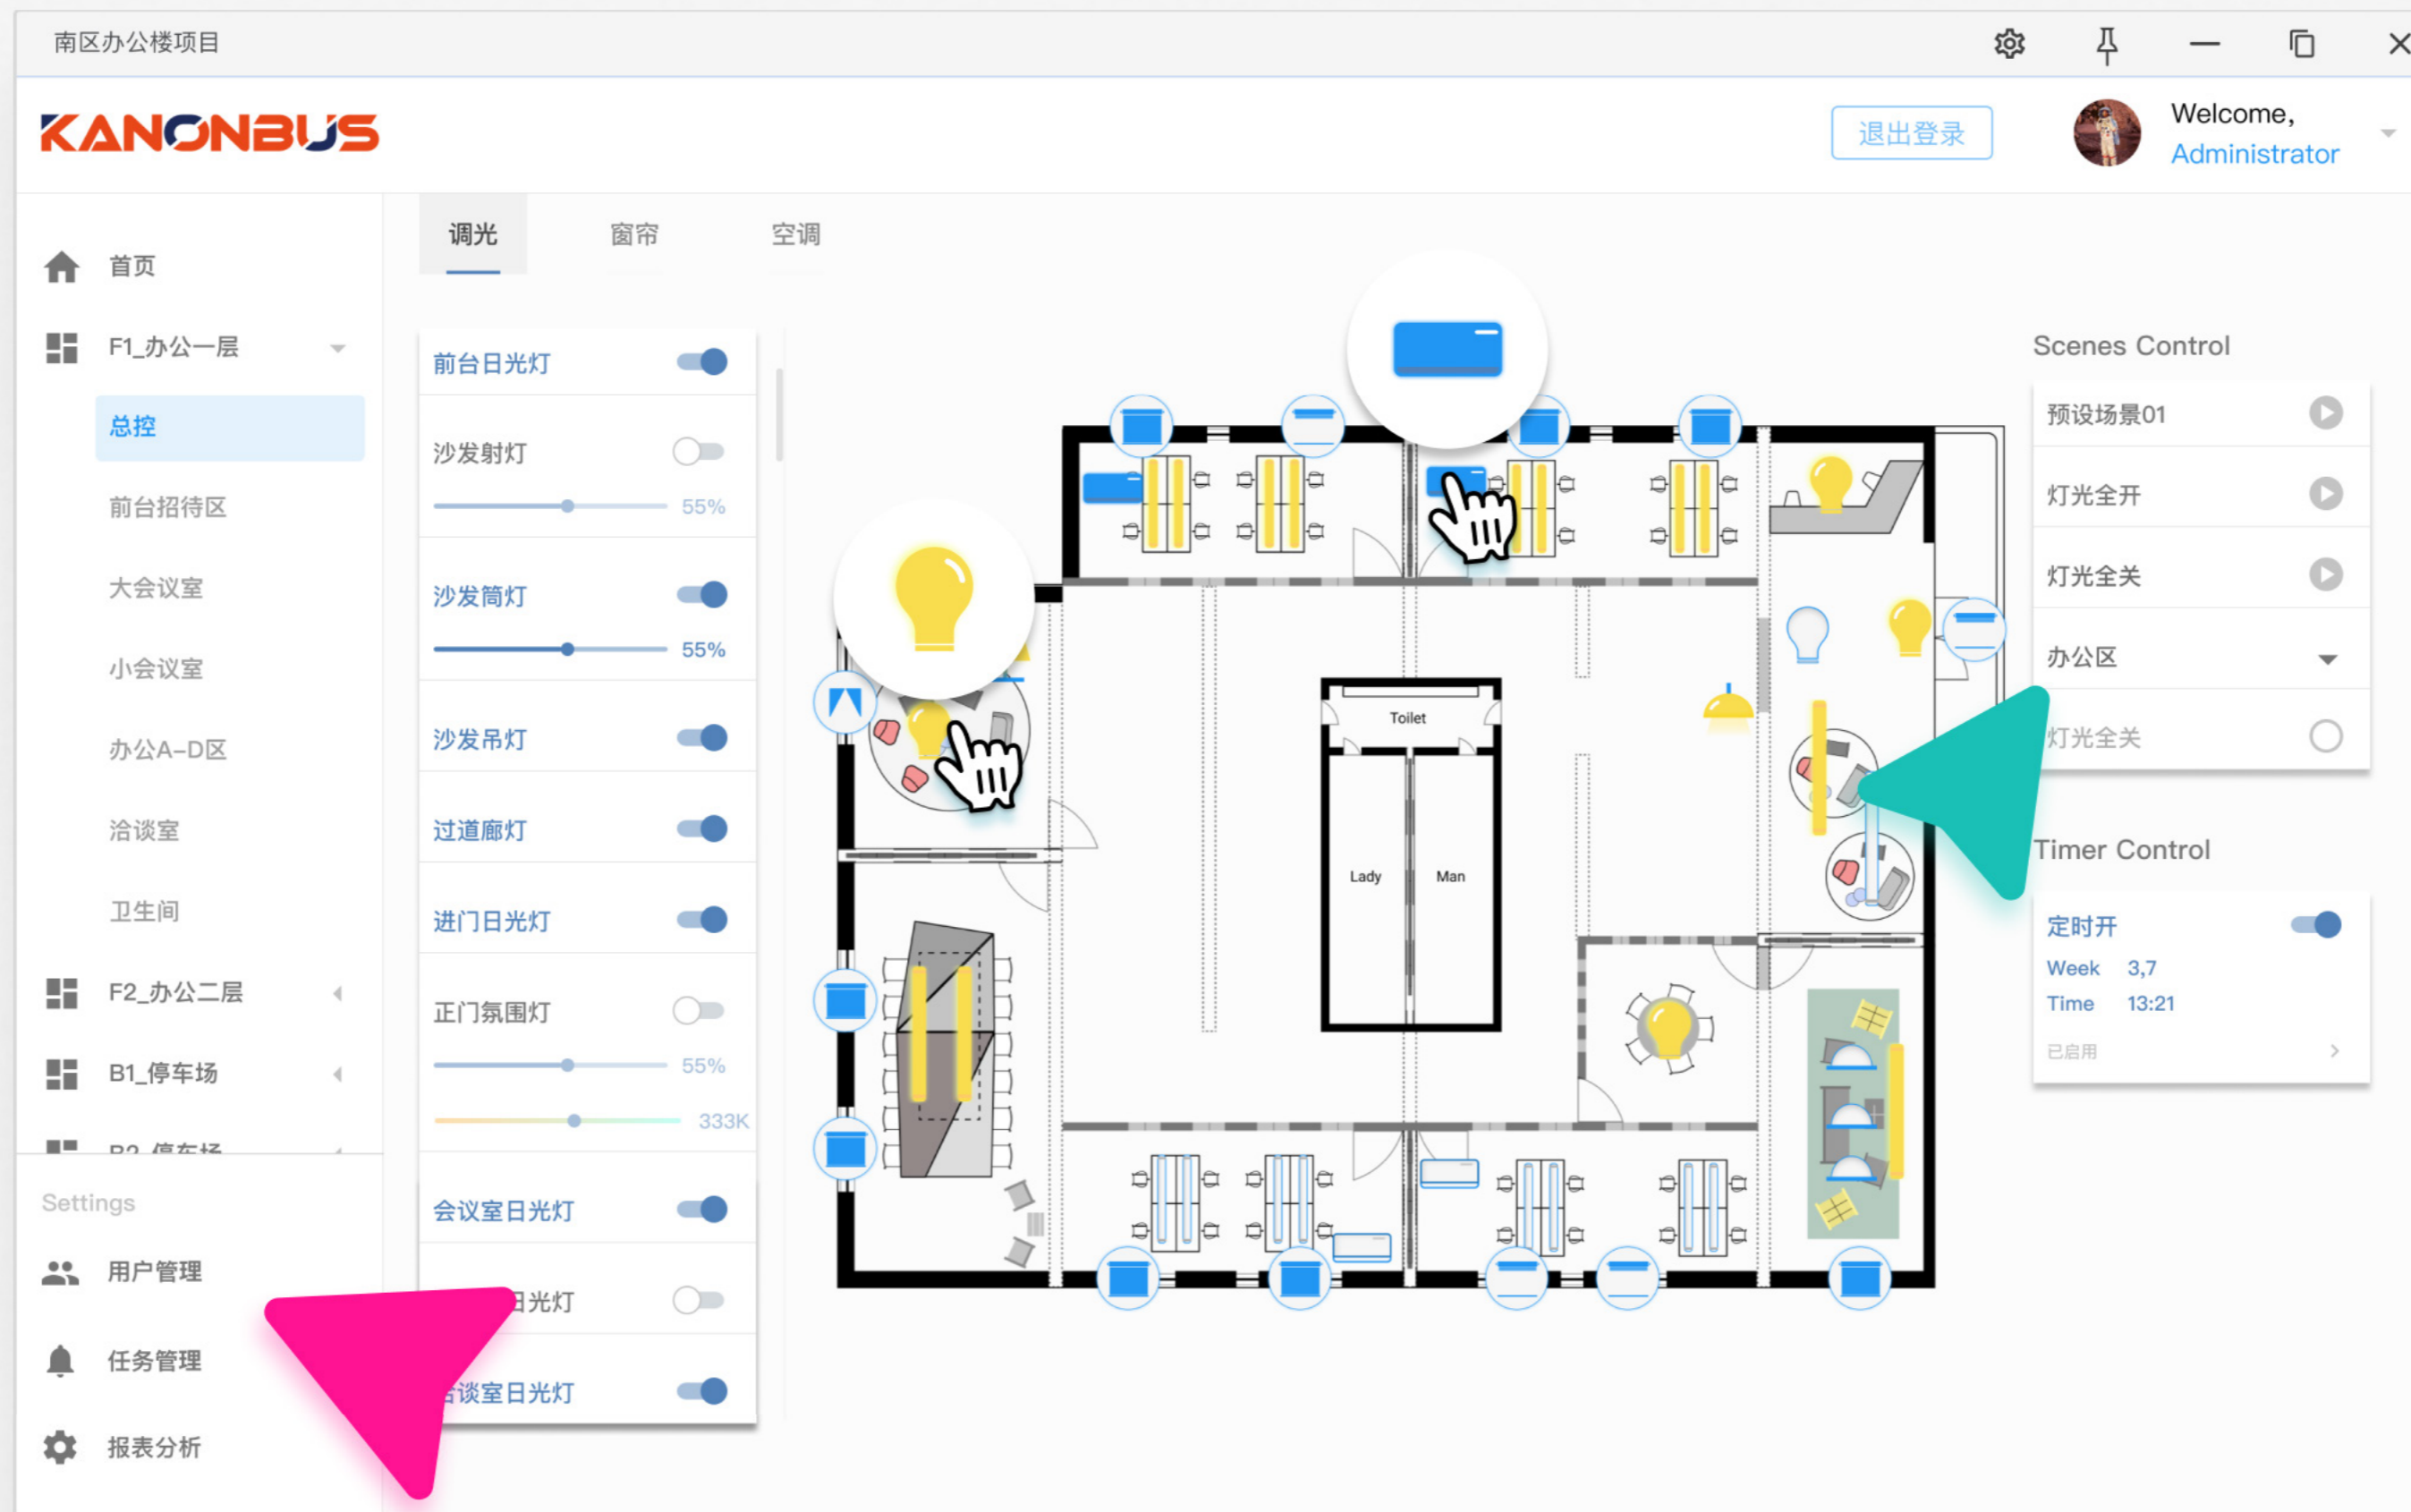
南区办公楼项目

KANONBUS

退出登录

Welcome,
Administrator

首页
F1_办公一层
总控
前台招待区
大会议室
小会议室
办公A-D区
洽谈室
卫生间
F2_办公二层
B1_停车场
B2_停车场

Settings
用户管理
任务管理
报表分析

调光
窗帘
空调

前台日光灯
沙发射灯
55%
沙发筒灯
55%
沙发吊灯
过道廊灯
进门日光灯
正门氛围灯
55%
333K
会议室日光灯
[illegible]日光灯
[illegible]谈室日光灯

Toilet
Lady
Man

Scenes Control
预设场景01
灯光全开
灯光全关
办公区
灯光全关

Timer Control
定时开
Week 3,7
Time 13:21
已启用